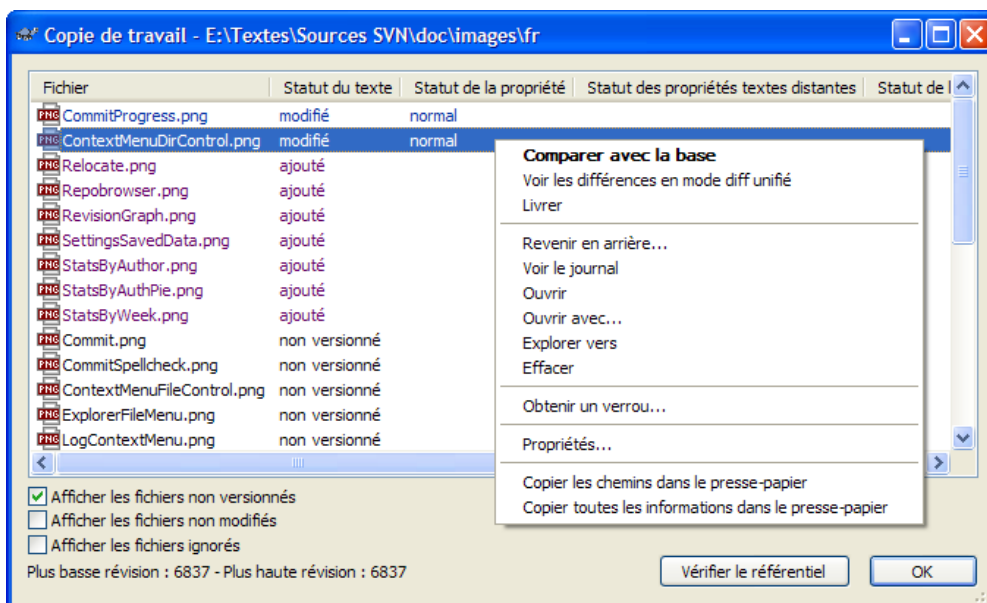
Copie de travail - E:\Textes\Sources SVN\doc\images\fr

| Fichier | Statut du texte | Statut de la propriété | Statut des propriétés textes distantes | Statut de l |
|---|---|---|---|---|
| CommitProgress.png | modifié | normal | | |
| ContextMenuDirControl.png | modifié | normal | | |
| Relocate.png | ajouté | | | |
| Repobrowser.png | ajouté | | | |
| RevisionGraph.png | ajouté | | | |
| SettingsSavedData.png | ajouté | | | |
| StatsByAuthor.png | ajouté | | | |
| StatsByAuthPie.png | ajouté | | | |
| StatsByWeek.png | ajouté | | | |
| Commit.png | non versionné | | | |
| CommitSpellcheck.png | non versionné | | | |
| ContextMenuFileControl.png | non versionné | | | |
| ExplorerFileMenu.png | non versionné | | | |
| LogContextMenu.png | non versionné | | | |

Comparer avec la base
Voir les différences en mode diff unifié
Livrer
Revenir en arrière...
Voir le journal
Ouvrir
Ouvrir avec...
Explorer vers
Effacer
Obtenir un verrou...
Propriétés...
Copier les chemins dans le presse-papier
Copier toutes les informations dans le presse-papier

Afficher les fichiers non versionnés
Afficher les fichiers non modifiés
Afficher les fichiers ignorés
Plus basse révision : 6837 - Plus haute révision : 6837

Vérifier le référentiel
OK